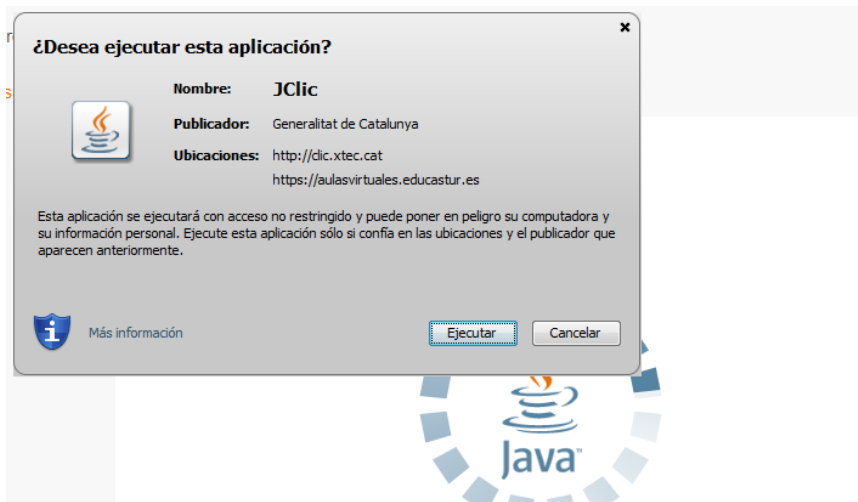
¿Desea ejecutar esta aplicación?

Nombre: JClic

Publicador: Generalitat de Catalunya

Ubicaciones: http://clic.xtec.cat
https://aulasvirtuales.educastur.es

Esta aplicación se ejecutará con acceso no restringido y puede poner en peligro su computadora y su información personal. Ejecute esta aplicación sólo si confía en las ubicaciones y el publicador que aparecen anteriormente.

Más información

Ejecutar Cancelar

Java™